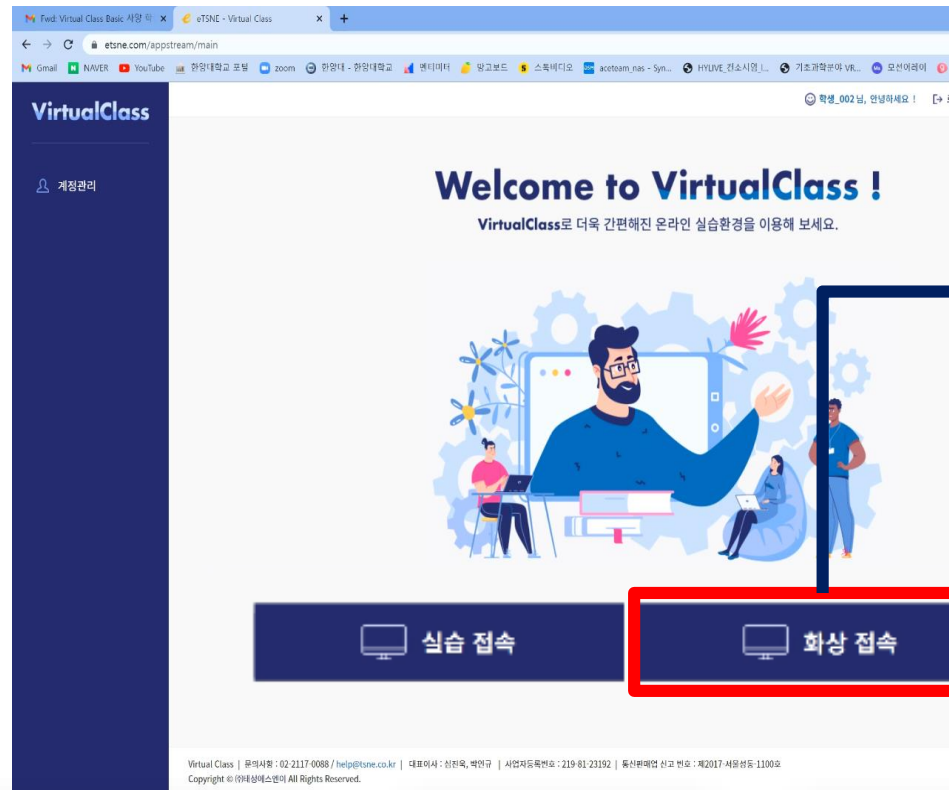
Fwd: Virtual Class Basic 사양 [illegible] ×
eTSNE - Virtual Class ×
+

etsne.com/appstream/main

Gmail NAVER YouTube 한양대학교 포털 zoom 한양대 - 한양대학교 멘티미터 망고보드 스톡비디오 aceteam_nas - Syn... HYLIVE_전소시엠_I... 기초과학분야 VR... 모션어레이

VirtualClass

계정관리

학생_002님, 안녕하세요 !

Welcome to VirtualClass !

VirtualClass로 더욱 간편해진 온라인 실습환경을 이용해 보세요.

실습 접속

화상 접속

Virtual Class | 문의사항 : 02-2117-0088 / help@tsne.co.kr | 대표이사 : 신진욱, 박연규 | 사업자등록번호 : 219-81-23192 | 통신판매업 신고 번호 : 제2017-서울성동-1100호
Copyright © (주)티쓰리엔이 All Rights Reserved.